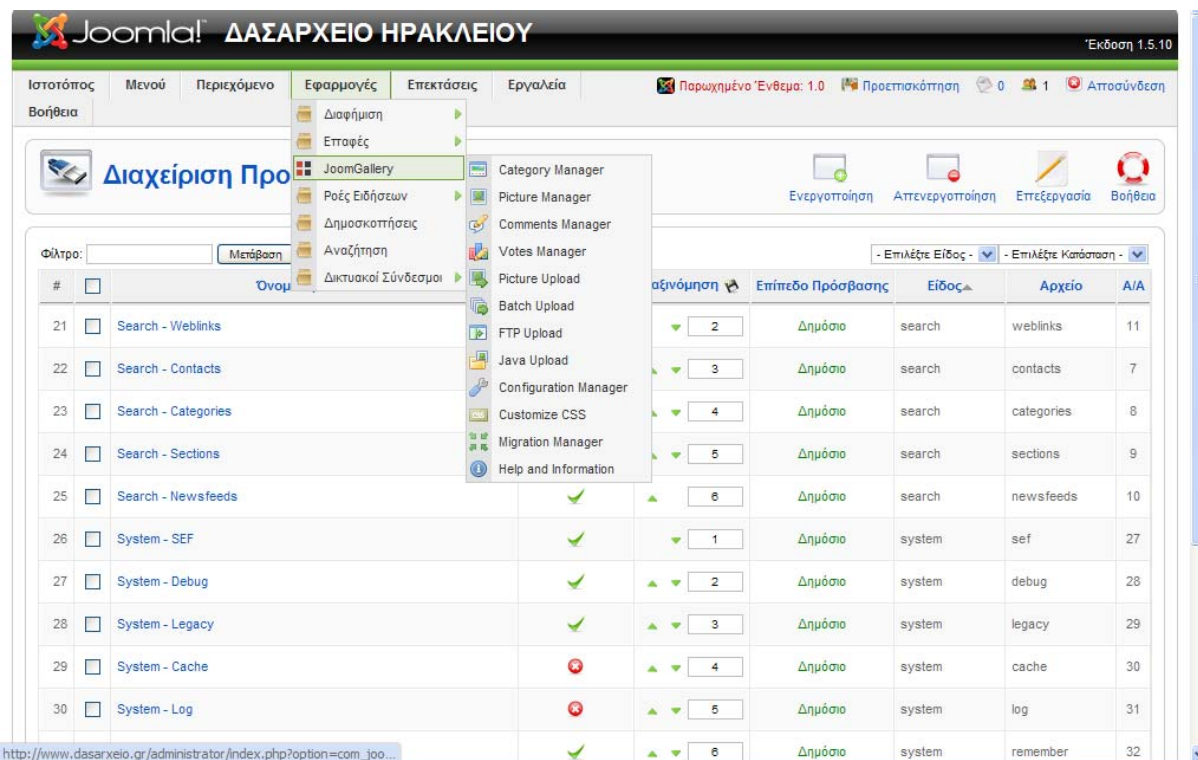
Joomla! ΔΑΣΑΡΧΕΙΟ ΗΡΑΚΛΕΙΟΥ

Έκδοση 1.5.10

Ιστοτόπος Μενού Περιεχόμενο Εφαρμογές Επεκτάσεις Εργαλεία Βοήθεια

Παρωχημένο Ένθεμα: 1.0 Προεπισκόπηση 0 1 Αποσύνδεση

Διαφήμιση
Επαφές
JoomGallery
Ροές Ειδήσεων
Δημοσκοπήσεις
Αναζήτηση
Δικτυακοί Σύνδεσμοι

Category Manager
Picture Manager
Comments Manager
Votes Manager
Picture Upload
Batch Upload
FTP Upload
Java Upload
Configuration Manager
Customize CSS
Migration Manager
Help and Information

Διαχείριση Προ

Ενεργοποίηση Απενεργοποίηση Επεξεργασία Βοήθεια

Φίλτρο: Μετάβαση

- Επιλέξτε Είδος - - Επιλέξτε Κατάσταση -

| # | | Όνομ | | αξινόμηση | Επίπεδο Πρόσβασης | Είδος | Αρχείο | A/A |
|---|---|---|---|---|---|---|---|---|
| 21 | | Search - Weblinks | | 2 | Δημόσιο | search | weblinks | 11 |
| 22 | | Search - Contacts | | 3 | Δημόσιο | search | contacts | 7 |
| 23 | | Search - Categories | | 4 | Δημόσιο | search | categories | 8 |
| 24 | | Search - Sections | | 5 | Δημόσιο | search | sections | 9 |
| 25 | | Search - Newsfeeds | | 6 | Δημόσιο | search | newsfeeds | 10 |
| 26 | | System - SEF | | 1 | Δημόσιο | system | sef | 27 |
| 27 | | System - Debug | | 2 | Δημόσιο | system | debug | 28 |
| 28 | | System - Legacy | | 3 | Δημόσιο | system | legacy | 29 |
| 29 | | System - Cache | | 4 | Δημόσιο | system | cache | 30 |
| 30 | | System - Log | | 5 | Δημόσιο | system | log | 31 |
| | | | | 6 | Δημόσιο | system | remember | 32 |

http://www.dasarxeio.gr/administrator/index.php?option=com_joo...